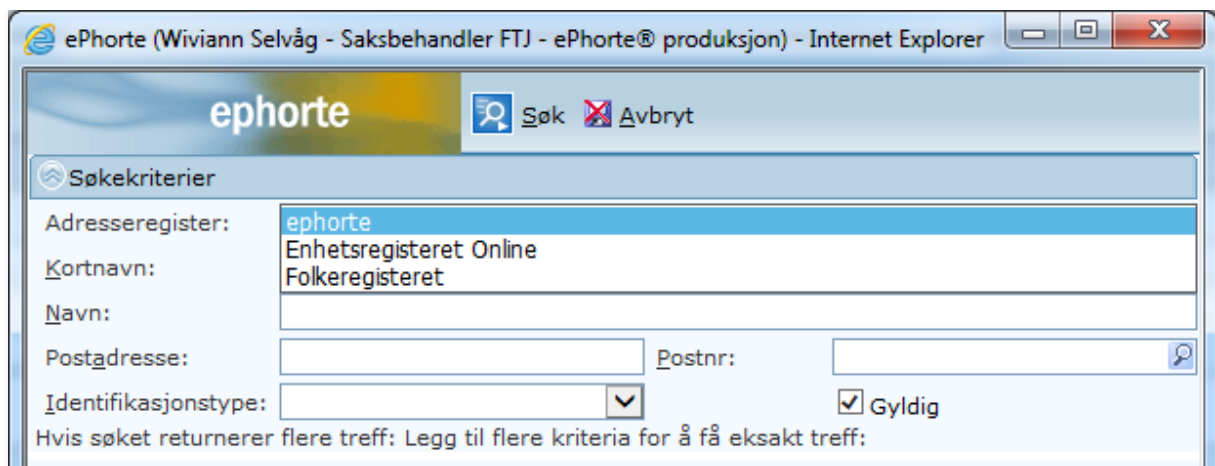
ePhorte (Wiviann Selvåg - Saksbehandler FTJ - ePhorte® produksjon) - Internet Explorer

ephorte

Søk Avbryt

Søkekriterier

Adresseregister: ephorte
Enhetsregisteret Online
Folkeregisteret

Kortnavn:

Navn:

Postadresse:

Postnr:

Identifikasjonstype:

Gyldig

Hvis søket returnerer flere treff: Legg til flere kriteria for å få eksakt treff: